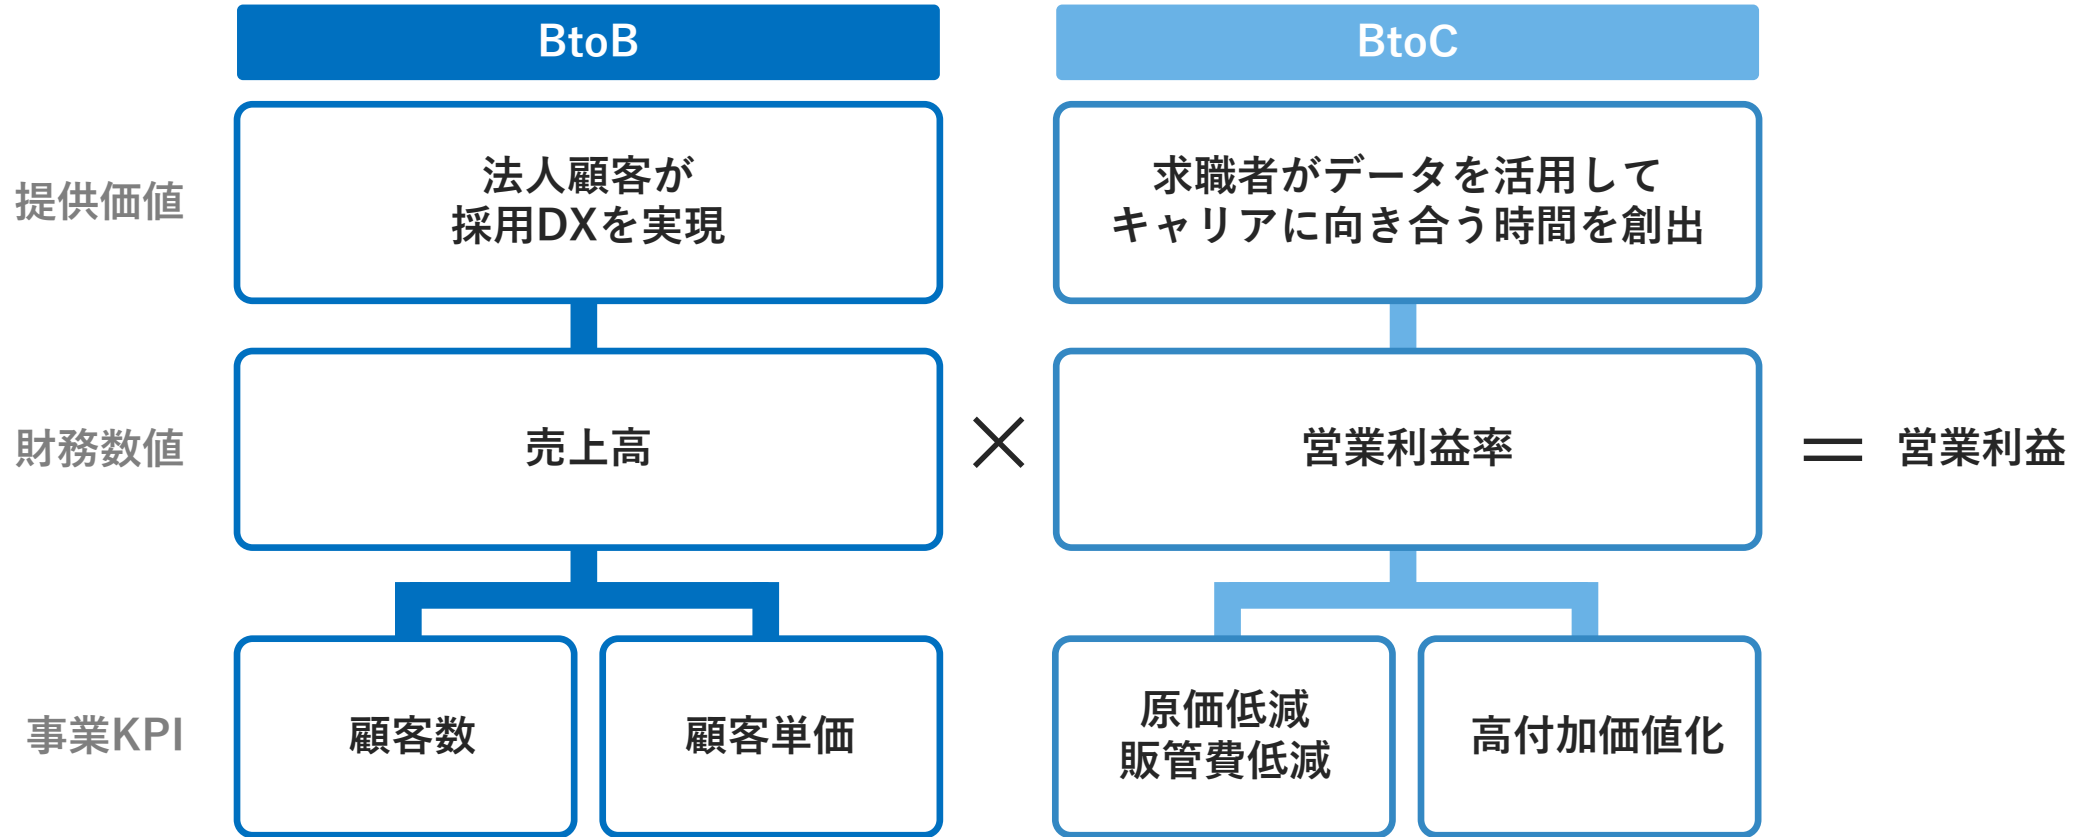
BtoB

BtoC

提供価値

法人顧客が
採用DXを実現

求職者がデータを活用して
キャリアに向き合う時間を創出

財務数値

売上高

×

営業利益率

＝ 営業利益

事業KPI

顧客数

顧客単価

原価低減
販管費低減

高付加価値化